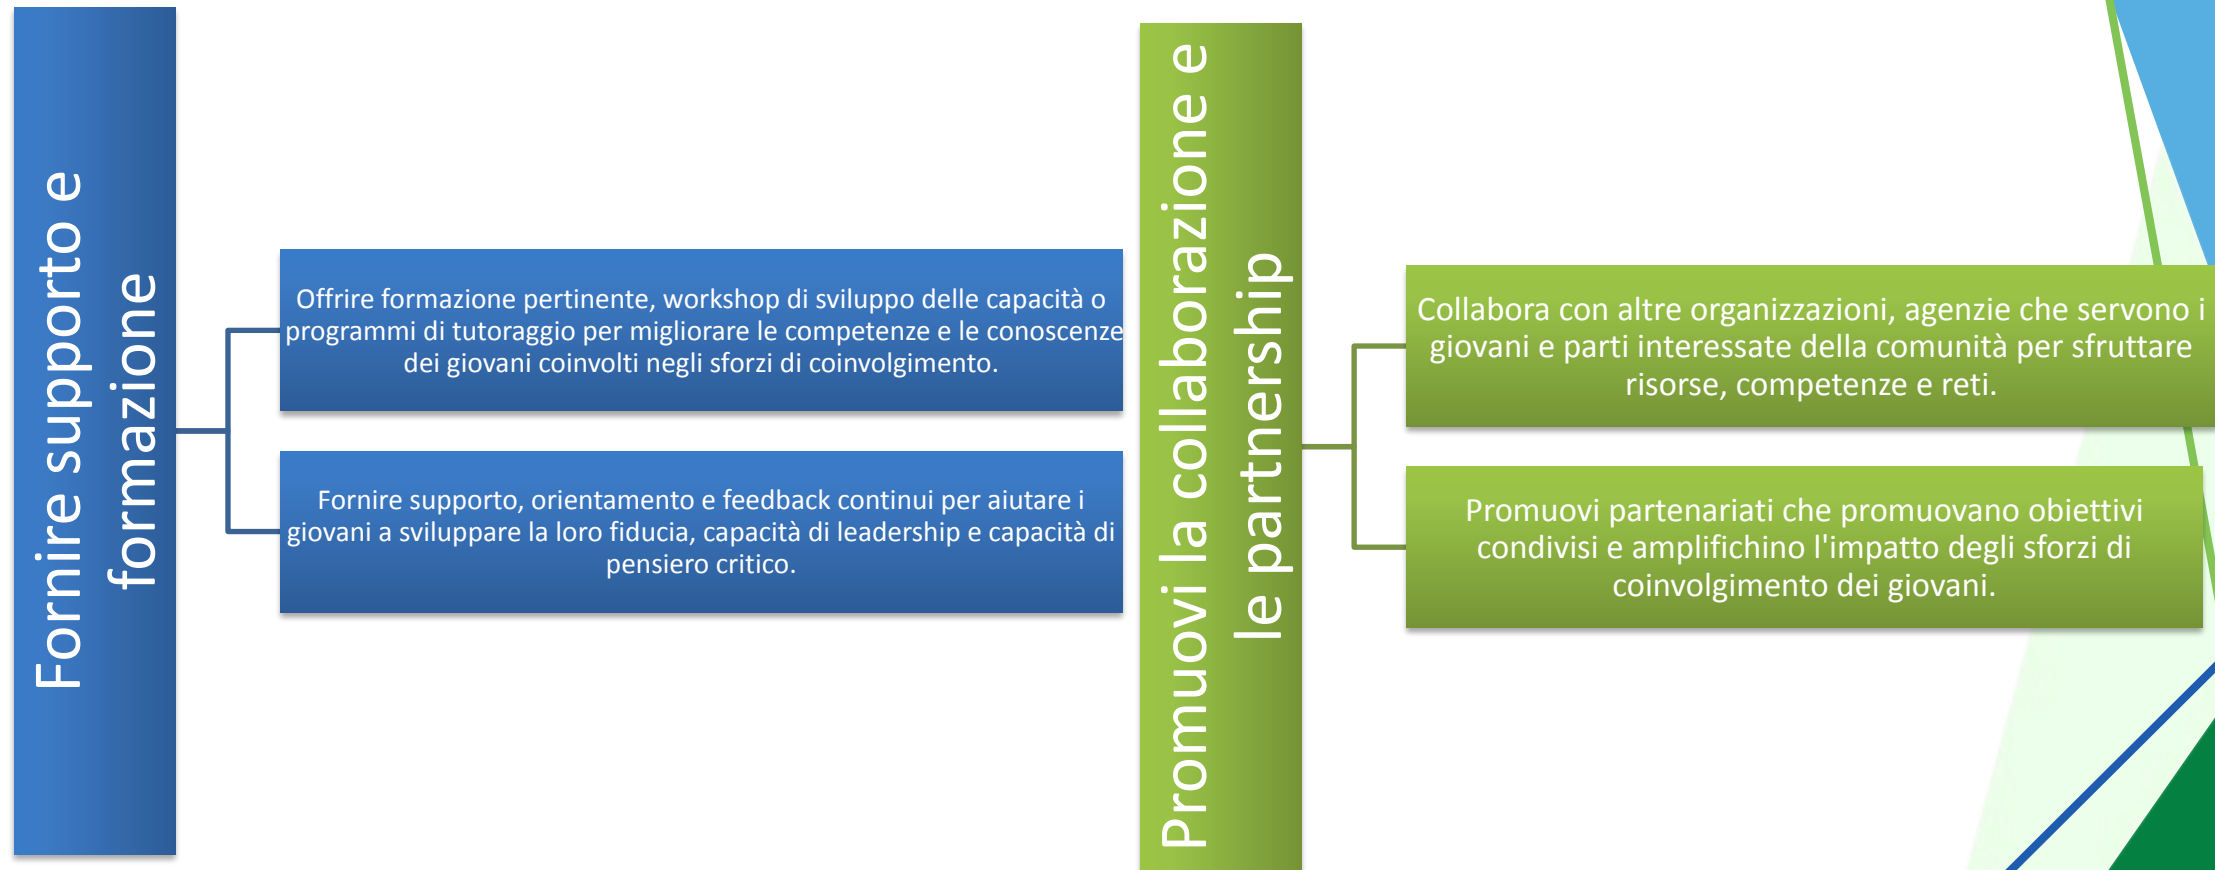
Fornire supporto e formazione

Offrire formazione pertinente, workshop di sviluppo delle capacità o programmi di tutoraggio per migliorare le competenze e le conoscenze dei giovani coinvolti negli sforzi di coinvolgimento.

Fornire supporto, orientamento e feedback continui per aiutare i giovani a sviluppare la loro fiducia, capacità di leadership e capacità di pensiero critico.

Promuovi la collaborazione e le partnership

Collabora con altre organizzazioni, agenzie che servono i giovani e parti interessate della comunità per sfruttare risorse, competenze e reti.

Promuovi partenariati che promuovano obiettivi condivisi e amplifichino l'impatto degli sforzi di coinvolgimento dei giovani.